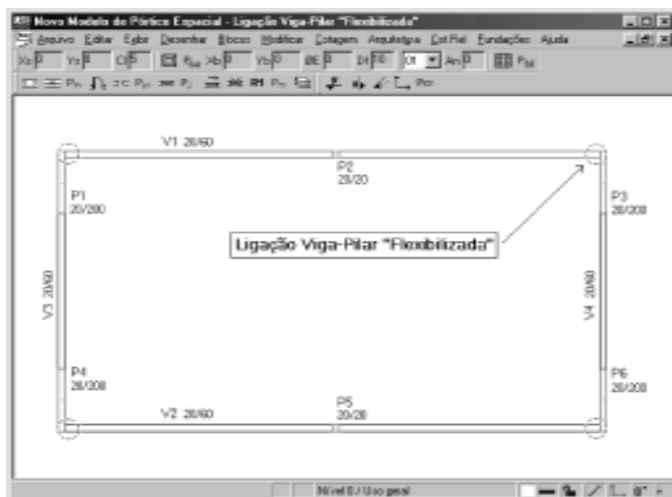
Novo Modelo de Pórtico Espacial - Ligação Viga-Pilar "Flexibilizada"

Arquivo Editar Exibir Desenhar Blocos Modificar Cotagem Arquitetura CotRel Fundações Ajuda

Xo 0 Yo 0 Cf 0 Xb 0 Yb 0 dE 0 Df 50 01 An 0

V1 20/60

P2 20/20

P1 20/200

P3 20/200

Ligação Viga-Pilar "Flexibilizada"

V3 20/60

V4 20/60

P4 20/200

P6 20/200

V2 20/60

P5 20/20

Nível 0 / Uso geral